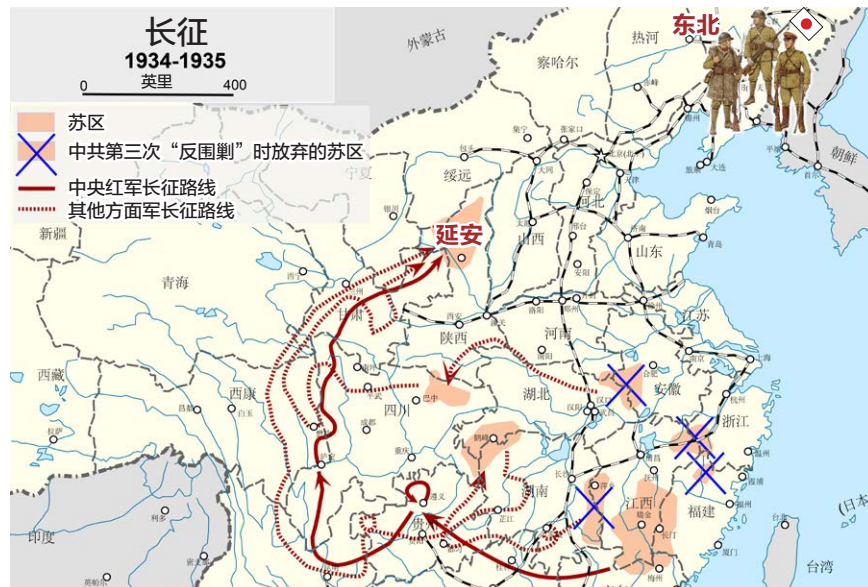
长征
1934-1935
英里
0 400

苏区
中共第三次“反围剿”时放弃的苏区
中央红军长征路线
其他方面军长征路线

外蒙古
热河
察哈尔
东北
朝鲜
绥远
宁夏
新疆
延安
山西
河北
山东
青海
甘肃
陕西
河南
江苏
西藏
西康
四川
湖北
安徽
浙江
湖南
江西
福建
贵州
印度
台湾
(日本